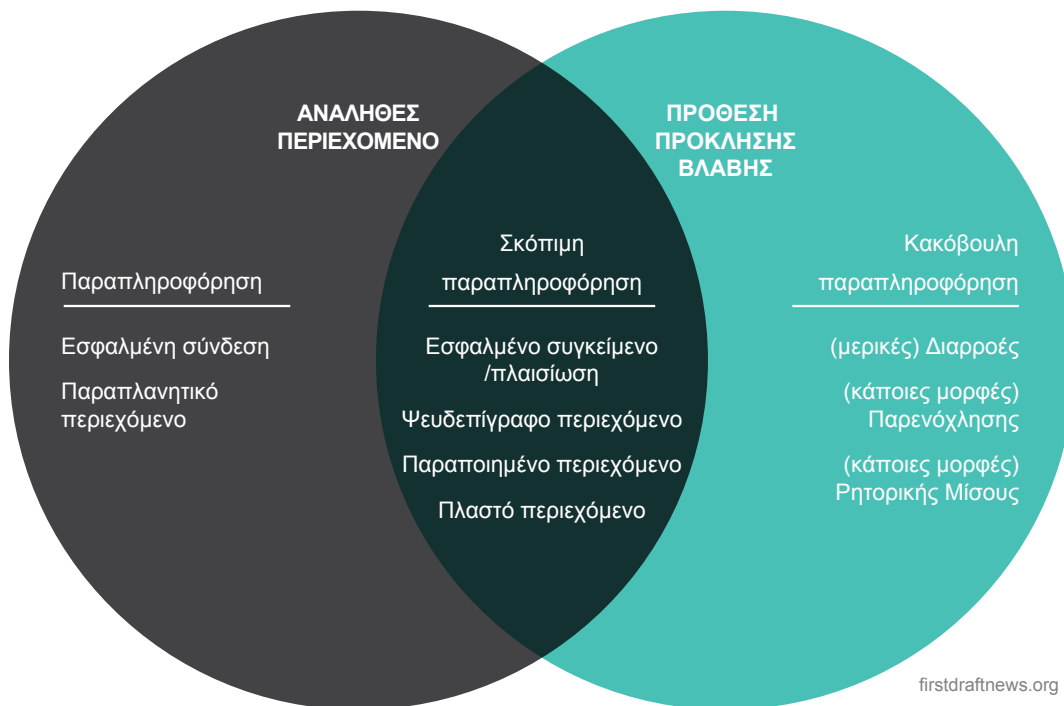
ΑΝΑΛΗΘΕΣ ΠΕΡΙΕΧΟΜΕΝΟ

ΠΡΟΘΕΣΗ ΠΡΟΚΛΗΣΗΣ ΒΛΑΒΗΣ

Παραπληροφόρηση

Εσφαλμένη σύνδεση

Παραπλανητικό περιεχόμενο

Σκόπιμη παραπληροφόρηση

Εσφαλμένο συγκείμενο /πλαισίωση

Ψευδεπίγραφο περιεχόμενο

Παραποιημένο περιεχόμενο

Πλαστό περιεχόμενο

Κακόβουλη παραπληροφόρηση

(μερικές) Διαρροές

(κάποιες μορφές) Παρενόχλησης

(κάποιες μορφές) Ρητορικής Μίσους

firstdraftnews.org